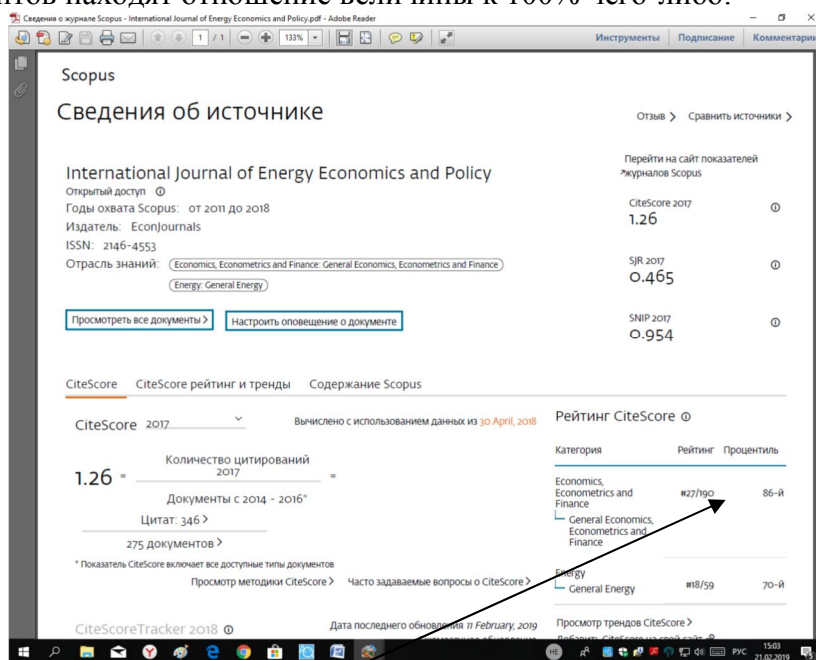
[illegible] находит отношение величины к 100% чего-либо.

Сведения о журнале Scopus - International Journal of Energy Economics and Policy.pdf - Adobe Reader

1 / 1 133%

Инструменты Подписание Комментари

Scopus

Сведения об источнике

Отзыв > Сравнить источники >

International Journal of Energy Economics and Policy

Открытый доступ ⓘ

Годы охвата Scopus: от 2011 до 2018

Издатель: EconJournals

ISSN: 2146-4553

Отрасль знаний: Economics, Econometrics and Finance: General Economics, Econometrics and Finance

Energy: General Energy

Просмотреть все документы > Настроить оповещение о документе

Перейти на сайт показателей журналов Scopus

CiteScore 2017
1.26

SJR 2017
0.465

SNIP 2017
0.954

CiteScore CiteScore рейтинг и тренды Содержание Scopus

CiteScore 2017

Вычислено с использованием данных из 30 April, 2018

$1.26 = \frac{\text{Количество цитирований 2017}}{\text{Документы с 2014 - 2016*}} = \frac{\text{Цитат: 346 >}}{\text{275 документов >}}$

* Показатель CiteScore включает все доступные типы документов

Просмотр методики CiteScore > Часто задаваемые вопросы о CiteScore >

Рейтинг CiteScore ⓘ

| Категория | Рейтинг | Процентиль |
|---|---|---|
| Economics, Econometrics and Finance — General Economics, Econometrics and Finance | #27/190 | 86-й |
| Energy — General Energy | #18/59 | 70-й |

Просмотр трендов CiteScore >

CiteScoreTracker 2018 ⓘ

Дата последнего обновления 11 February, 2019

РУС 15:03 21.02.2019